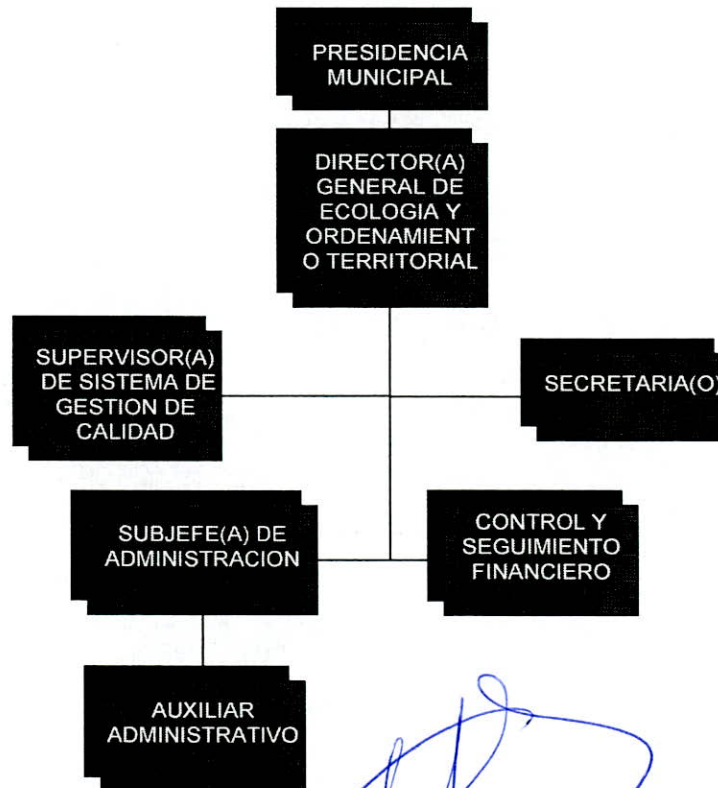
PRESIDENCIA MUNICIPAL

DIRECTOR(A) GENERAL DE ECOLOGIA Y ORDENAMIENTO TERRITORIAL

SUPERVISOR(A) DE SISTEMA DE GESTION DE CALIDAD

SECRETARIA(O)

SUBJEFE(A) DE ADMINISTRACION

CONTROL Y SEGUIMIENTO FINANCIERO

AUXILIAR ADMINISTRATIVO